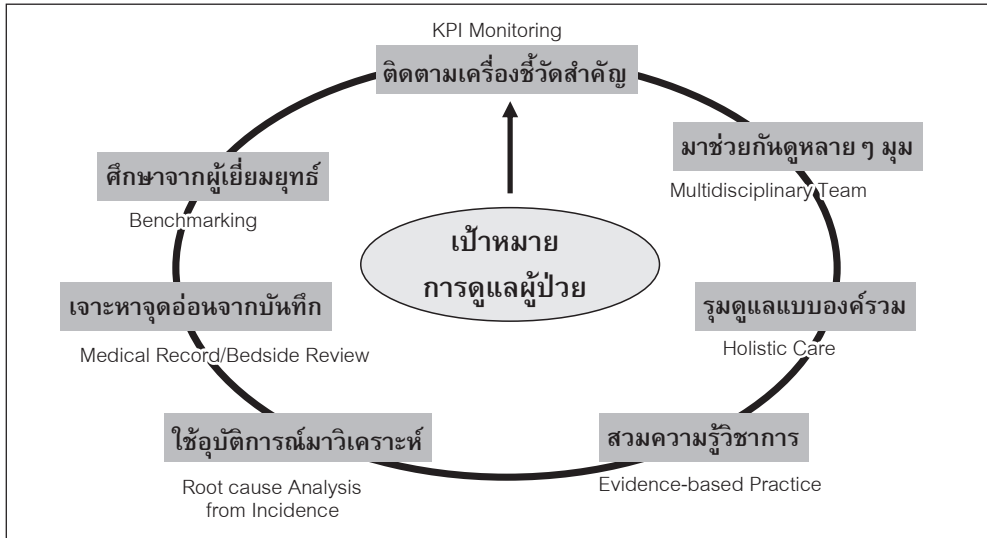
KPI Monitoring
ติดตามเครื่องชี้วัดสำคัญ

มาช่วยกันดูหลาย ๆ มุม
Multidisciplinary Team

ศึกษาจากผู้เยี่ยมยุทธ์
Benchmarking

เป้าหมาย
การดูแลผู้ป่วย

เจาะหาจุดอ่อนจากบันทึก
Medical Record/Bedside Review

รุมดูแลแบบองค์รวม
Holistic Care

ใช้อุบัติการณ์มาวิเคราะห์
Root cause Analysis from Incidence

สวมความรู้วิชาการ
Evidence-based Practice